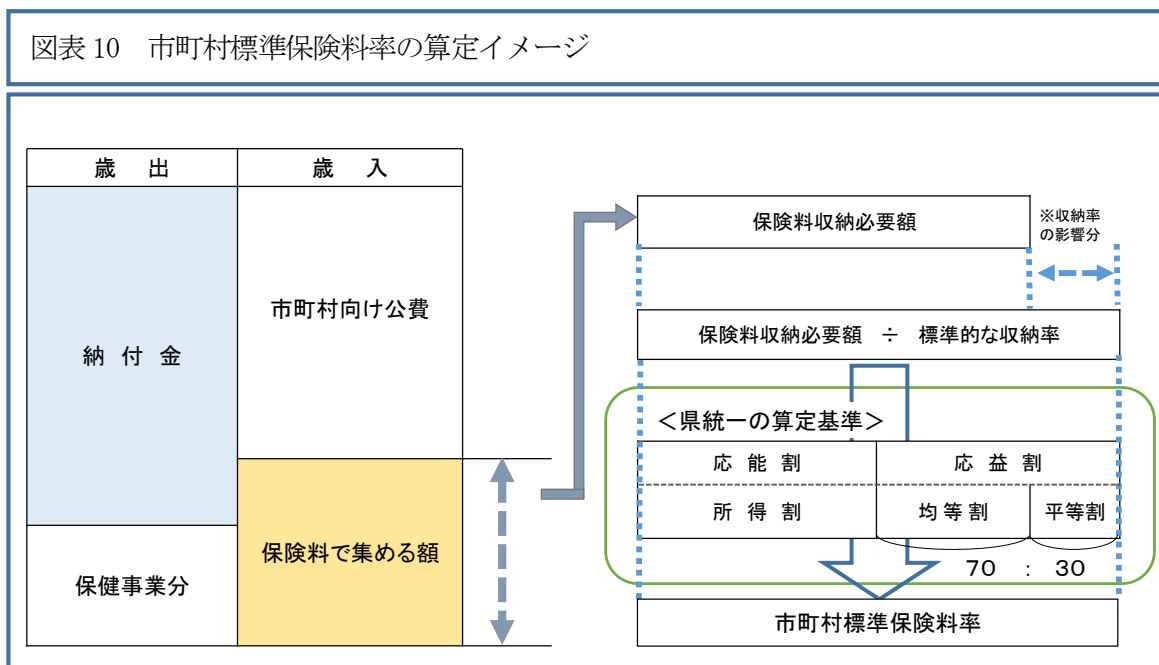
図表 10　市町村標準保険料率の算定イメージ

| 歳　出 | 歳　入 |
|---|---|
| 納 付 金 | 市町村向け公費 |
| 保健事業分 | 保険料で集める額 |

保険料収納必要額

※収納率の影響分

保険料収納必要額　÷　標準的な収納率

＜県統一の算定基準＞

| 応 能 割 | 応 益 割 | |
|---|---|---|
| 所 得 割 | 均 等 割 | 平等割 |

70　:　30

市町村標準保険料率